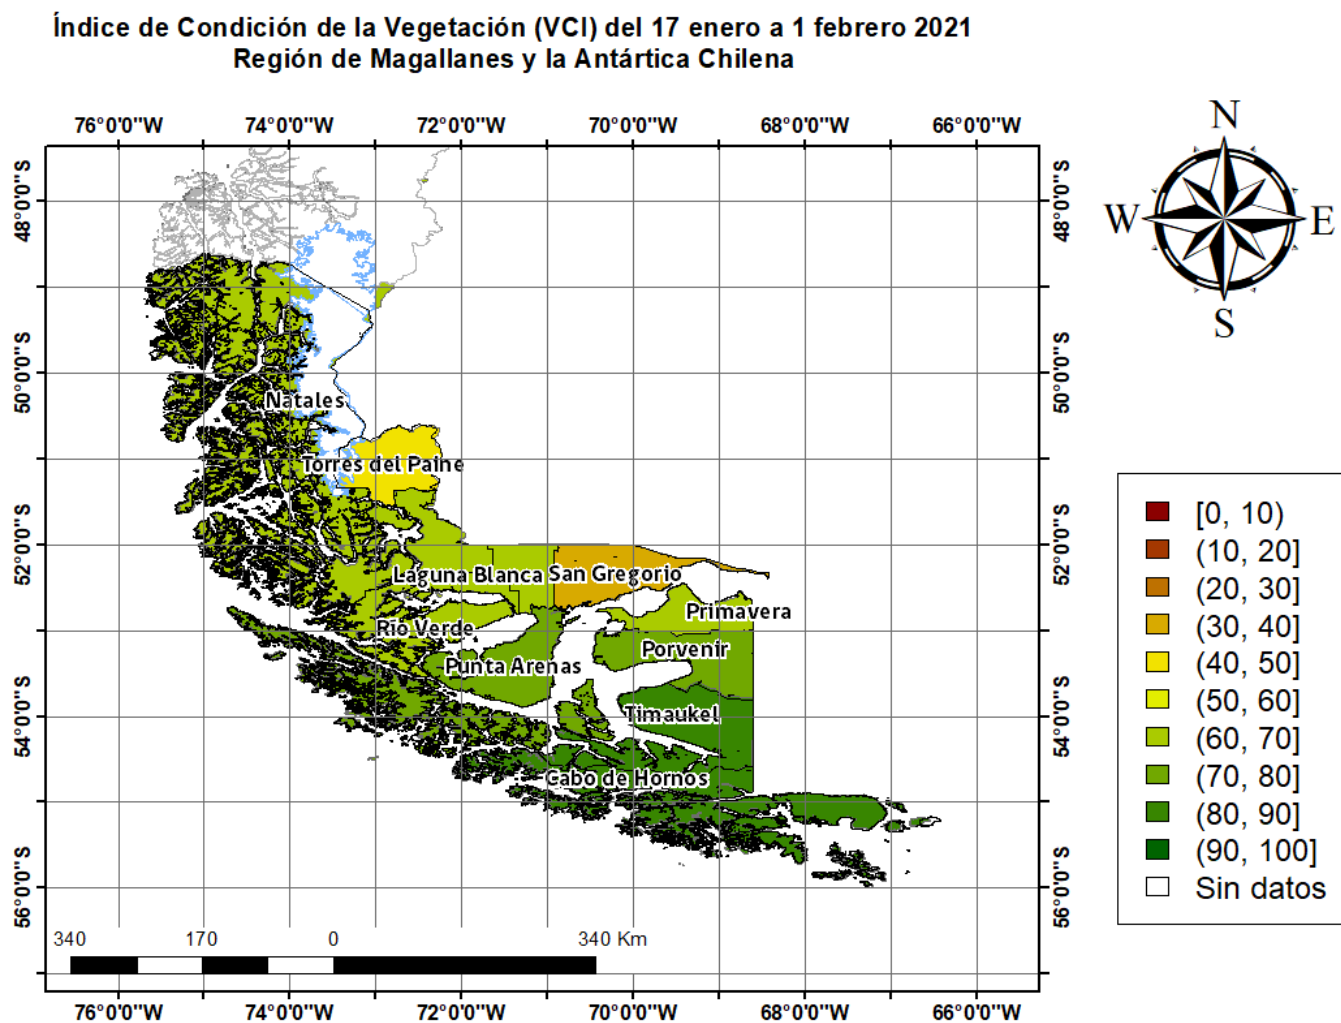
Índice de Condición de la Vegetación (VCI) del 17 enero a 1 febrero 2021
Región de Magallanes y la Antártica Chilena

76°0'0"W 74°0'0"W 72°0'0"W 70°0'0"W 68°0'0"W 66°0'0"W

48°0'0"S
50°0'0"S
52°0'0"S
54°0'0"S
56°0'0"S

N
W
E
S

Natales
Torres del Paine
Laguna Blanca
San Gregorio
Primavera
Río Verde
Punta Arenas
Porvenir
Timaukel
Cabo de Hornos

[0, 10)
(10, 20]
(20, 30]
(30, 40]
(40, 50]
(50, 60]
(60, 70]
(70, 80]
(80, 90]
(90, 100]
Sin datos

340 170 0 340 Km

48°0'0"S
50°0'0"S
52°0'0"S
54°0'0"S
56°0'0"S

76°0'0"W 74°0'0"W 72°0'0"W 70°0'0"W 68°0'0"W 66°0'0"W